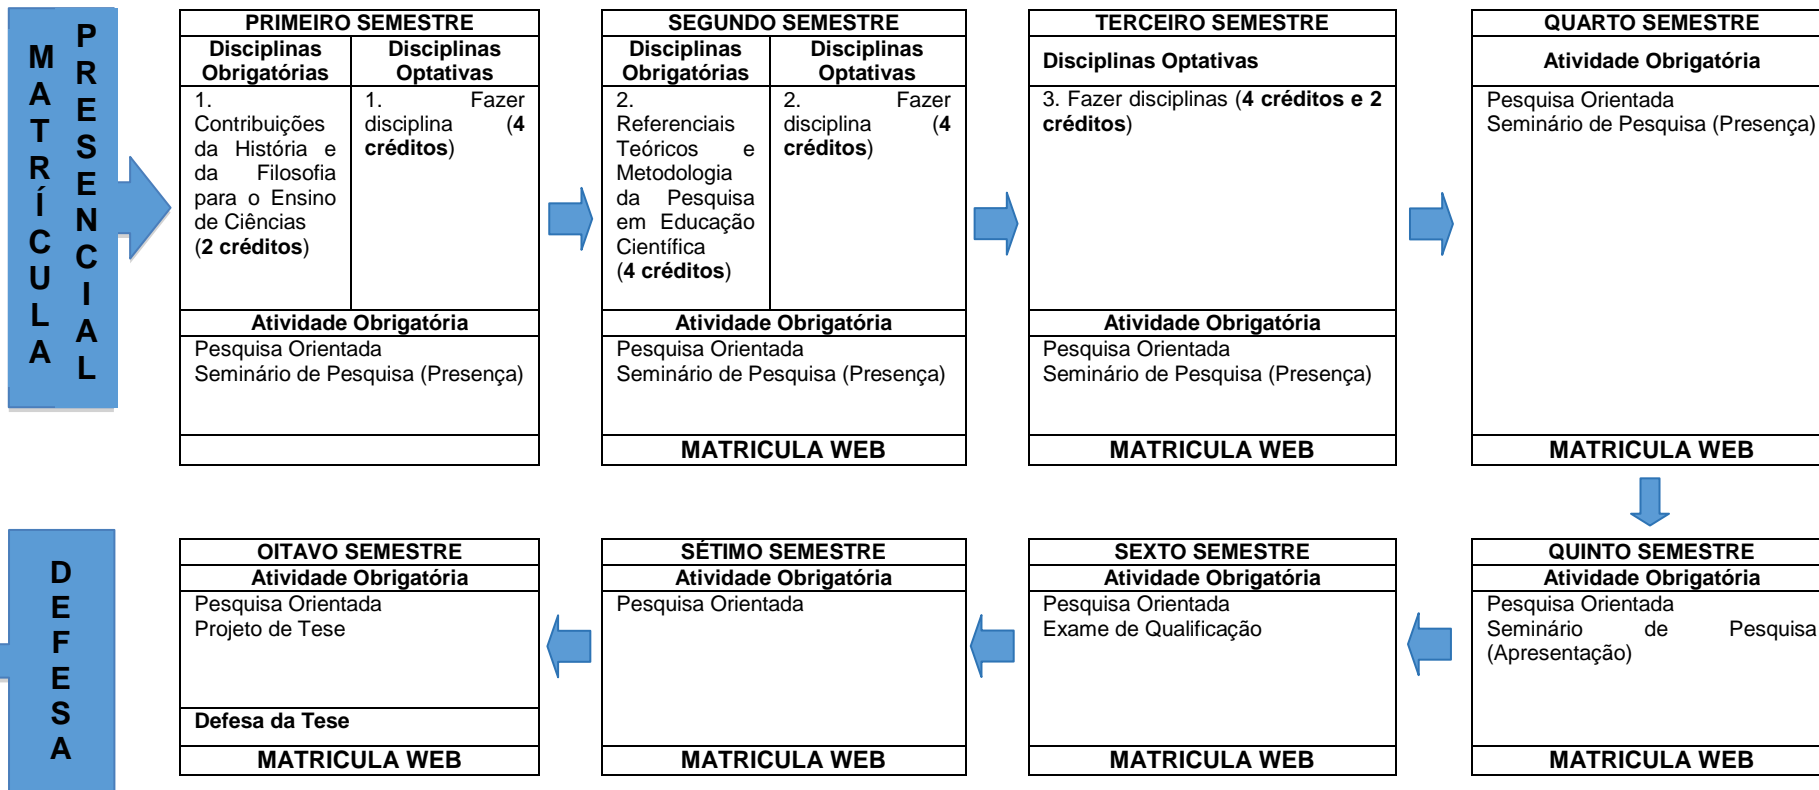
MATRÍCULA PRESENCIAL

| PRIMEIRO SEMESTRE | |
|---|---|
| Disciplinas Obrigatórias | Disciplinas Optativas |
| 1. Contribuições da História e da Filosofia para o Ensino de Ciências (**2 créditos**) | 1. Fazer disciplina (**4 créditos**) |
| Atividade Obrigatória | |
| Pesquisa Orientada Seminário de Pesquisa (Presença) | |

| SEGUNDO SEMESTRE | |
|---|---|
| Disciplinas Obrigatórias | Disciplinas Optativas |
| 2. Referenciais Teóricos e Metodologia da Pesquisa em Educação Científica (**4 créditos**) | 2. Fazer disciplina (**4 créditos**) |
| Atividade Obrigatória | |
| Pesquisa Orientada Seminário de Pesquisa (Presença) | |
| MATRICULA WEB | |

| TERCEIRO SEMESTRE |
|---|
| Disciplinas Optativas |
| 3. Fazer disciplinas (**4 créditos e 2 créditos**) |
| Atividade Obrigatória |
| Pesquisa Orientada Seminário de Pesquisa (Presença) |
| MATRICULA WEB |

| QUARTO SEMESTRE |
|---|
| Atividade Obrigatória |
| Pesquisa Orientada Seminário de Pesquisa (Presença) |
| MATRICULA WEB |

| QUINTO SEMESTRE |
|---|
| Atividade Obrigatória |
| Pesquisa Orientada Seminário de Pesquisa (Apresentação) |
| MATRICULA WEB |

| SEXTO SEMESTRE |
|---|
| Atividade Obrigatória |
| Pesquisa Orientada Exame de Qualificação |
| MATRICULA WEB |

| SÉTIMO SEMESTRE |
|---|
| Atividade Obrigatória |
| Pesquisa Orientada |
| MATRICULA WEB |

| OITAVO SEMESTRE |
|---|
| Atividade Obrigatória |
| Pesquisa Orientada Projeto de Tese |
| Defesa da Tese |
| MATRICULA WEB |

DEFESA